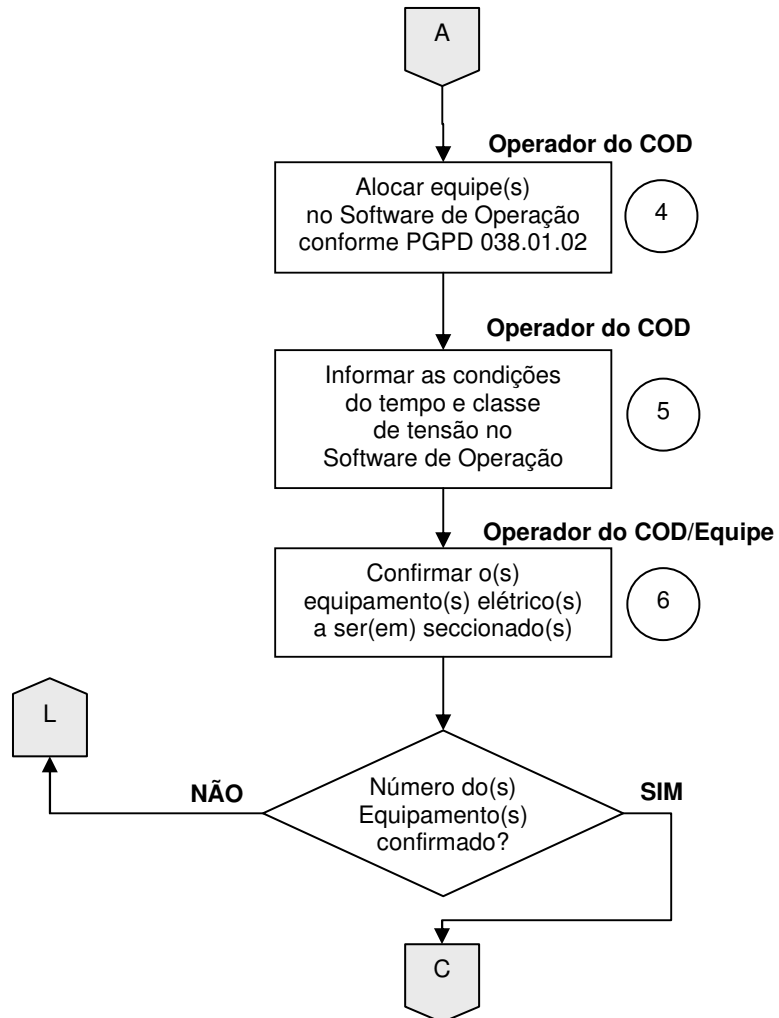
A

Operador do COD

Alocar equipe(s) no Software de Operação conforme PGPD 038.01.02

4

Operador do COD

Informar as condições do tempo e classe de tensão no Software de Operação

5

Operador do COD/Equipe

Confirmar o(s) equipamento(s) elétrico(s) a ser(em) seccionado(s)

6

L

NÃO

Número do(s) Equipamento(s) confirmado?

SIM

C